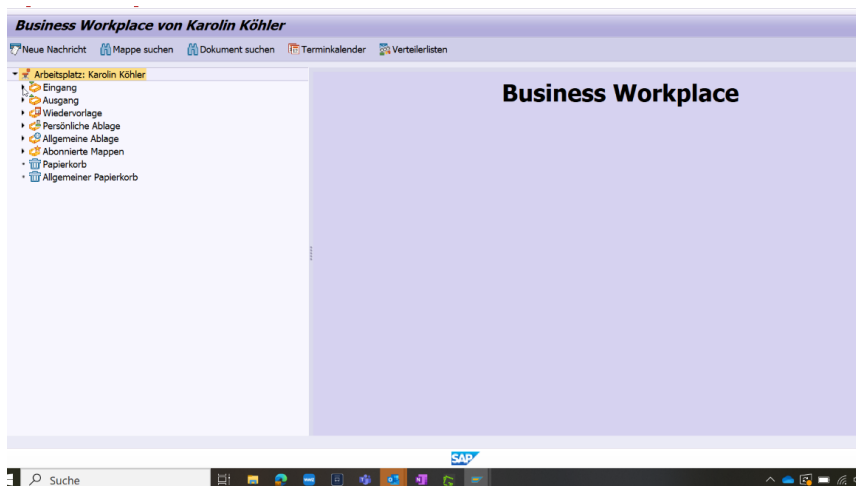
Business Workplace von Karolin Köhler

Neue Nachricht Mappe suchen Dokument suchen Terminkalender Verteilerlisten

Arbeitsplatz: Karolin Köhler
Eingang
Ausgang
Wiedervorlage
Persönliche Ablage
Allgemeine Ablage
Abonnierte Mappen
Papierkorb
Allgemeiner Papierkorb

Business Workplace

SAP

Suche